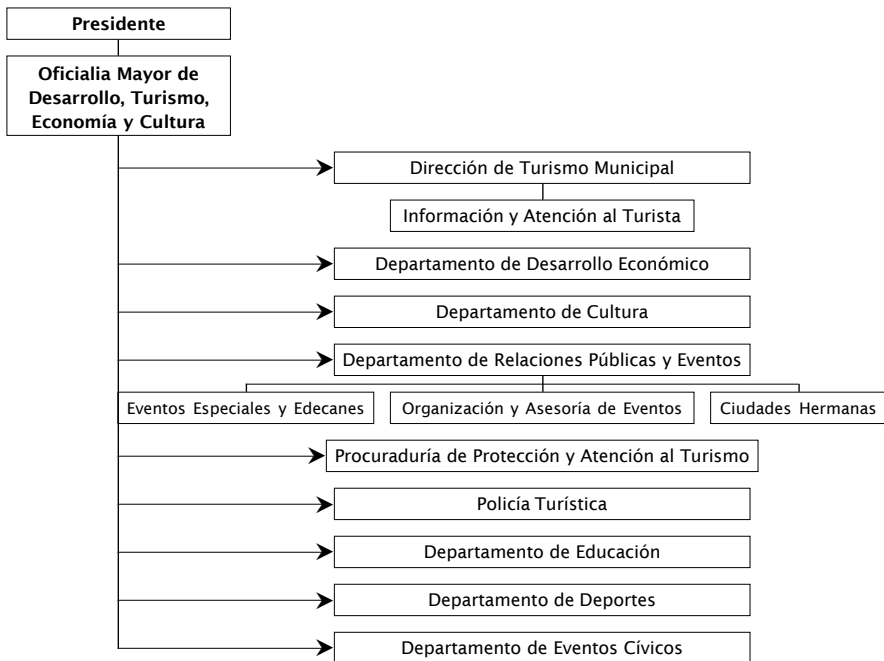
Presidente

Oficialia Mayor de Desarrollo, Turismo, Economía y Cultura

Dirección de Turismo Municipal

Información y Atención al Turista

Departamento de Desarrollo Económico

Departamento de Cultura

Departamento de Relaciones Públicas y Eventos

Eventos Especiales y Edecanes

Organización y Asesoría de Eventos

Ciudades Hermanas

Procuraduría de Protección y Atención al Turismo

Policía Turística

Departamento de Educación

Departamento de Deportes

Departamento de Eventos Cívicos